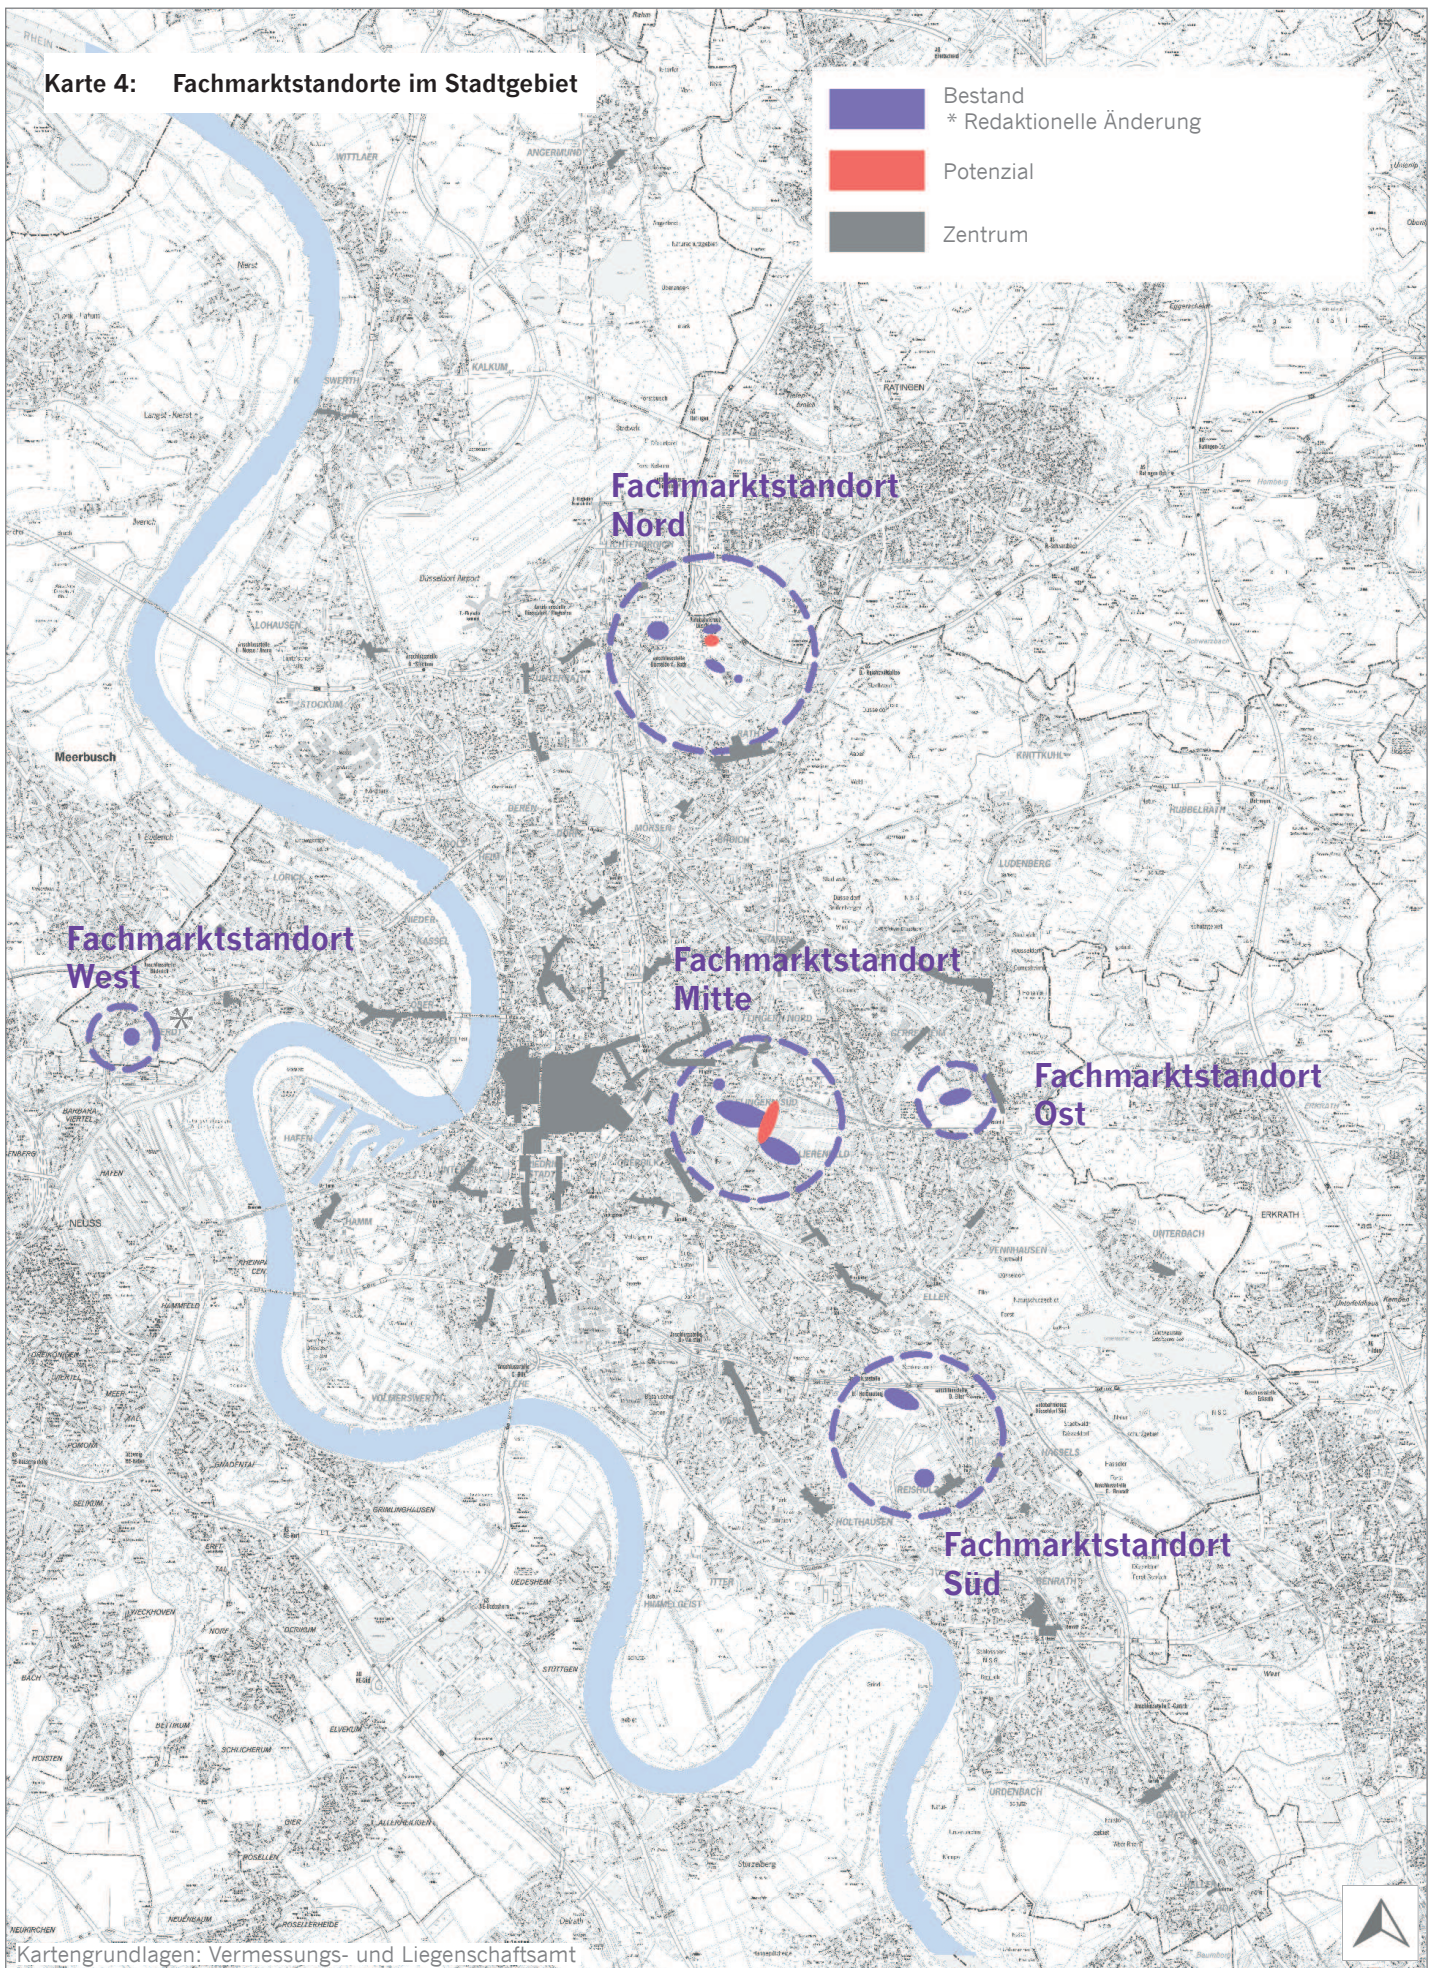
Karte 4: Fachmarktstandorte im Stadtgebiet

Bestand
* Redaktionelle Änderung

Potenzial

Zentrum

Fachmarktstandort Nord

Fachmarktstandort West

Fachmarktstandort Mitte

Fachmarktstandort Ost

Fachmarktstandort Süd

Meerbusch

RATINGEN

KALKUM

ANGERMUND

WITTLAER

LOHAUSEN

STOCKUM

KNITTKUHL

HUBBELRATH

LUDENBERG

ERKRATH

UNTERBACH

HAFEN

HAMM

NEUSS

VOLMERSWERTH

HOLTHAUSEN

BENRATH

URDENBACH

ITTER

HIMMELGEIST

Kartengrundlagen: Vermessungs- und Liegenschaftsamt